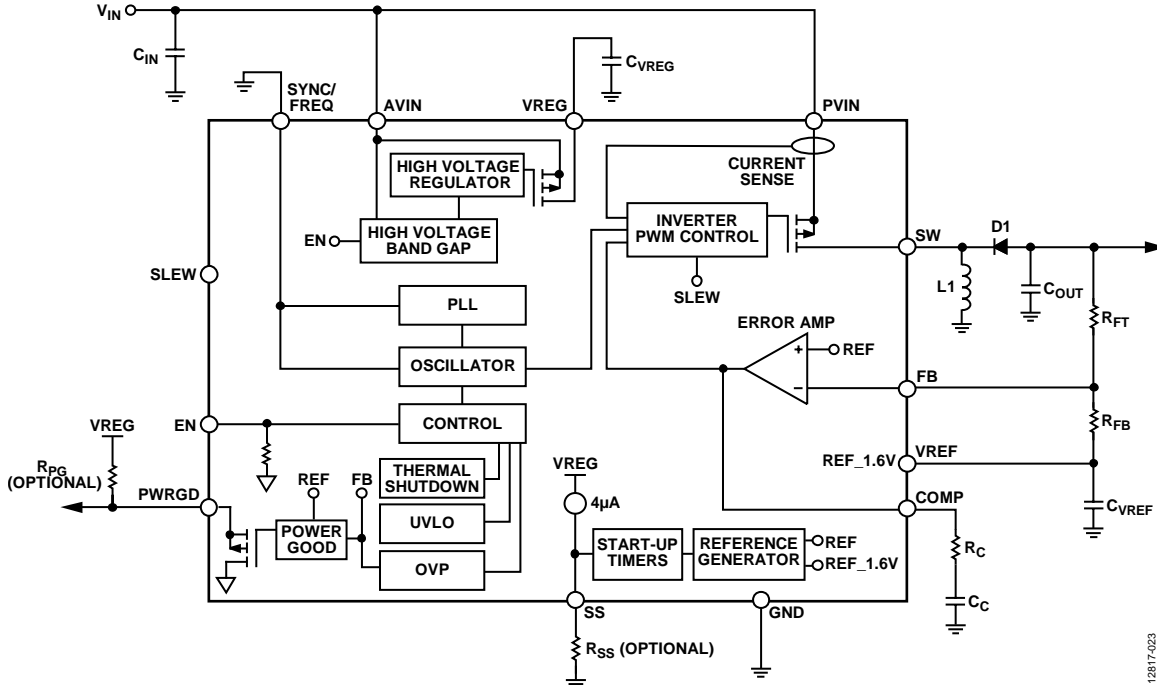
$V_{IN}$

$C_{IN}$

SYNC/ FREQ

AVIN

VREG

$C_{VREG}$

PVIN

HIGH VOLTAGE REGULATOR

CURRENT SENSE

EN

HIGH VOLTAGE BAND GAP

INVERTER PWM CONTROL

SW

D1

SLEW

SLEW

L1

$C_{OUT}$

PLL

ERROR AMP

$R_{FT}$

+

REF

OSCILLATOR

−

FB

VREG

EN

CONTROL

$R_{FB}$

$R_{PG}$ (OPTIONAL)

VREF

REF_1.6V

THERMAL SHUTDOWN

VREG

REF

FB

PWRGD

4µA

COMP

$C_{VREF}$

UVLO

POWER GOOD

START-UP TIMERS

REFERENCE GENERATOR

REF

REF_1.6V

$R_C$

OVP

$C_C$

SS

GND

$R_{SS}$ (OPTIONAL)

12817-023